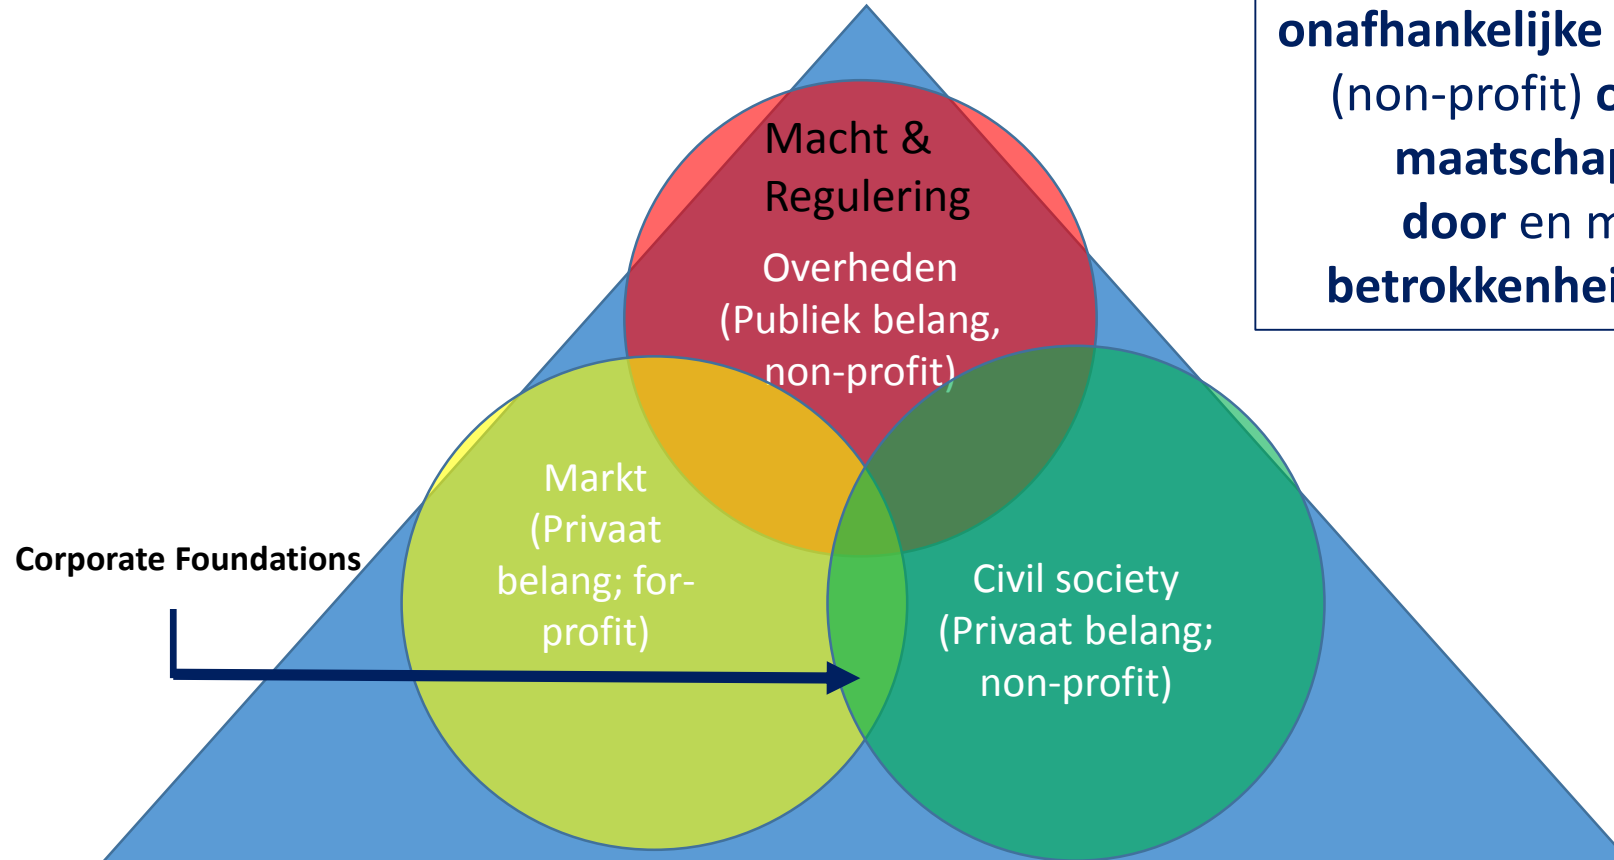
onafhankelijke
(non-profit) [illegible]
maatscha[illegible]
door en m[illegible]
betrokkenhe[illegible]

Macht & Regulering

Overheden (Publiek belang, non-profit)

Markt (Privaat belang; for-profit)

Civil society (Privaat belang; non-profit)

Corporate Foundations